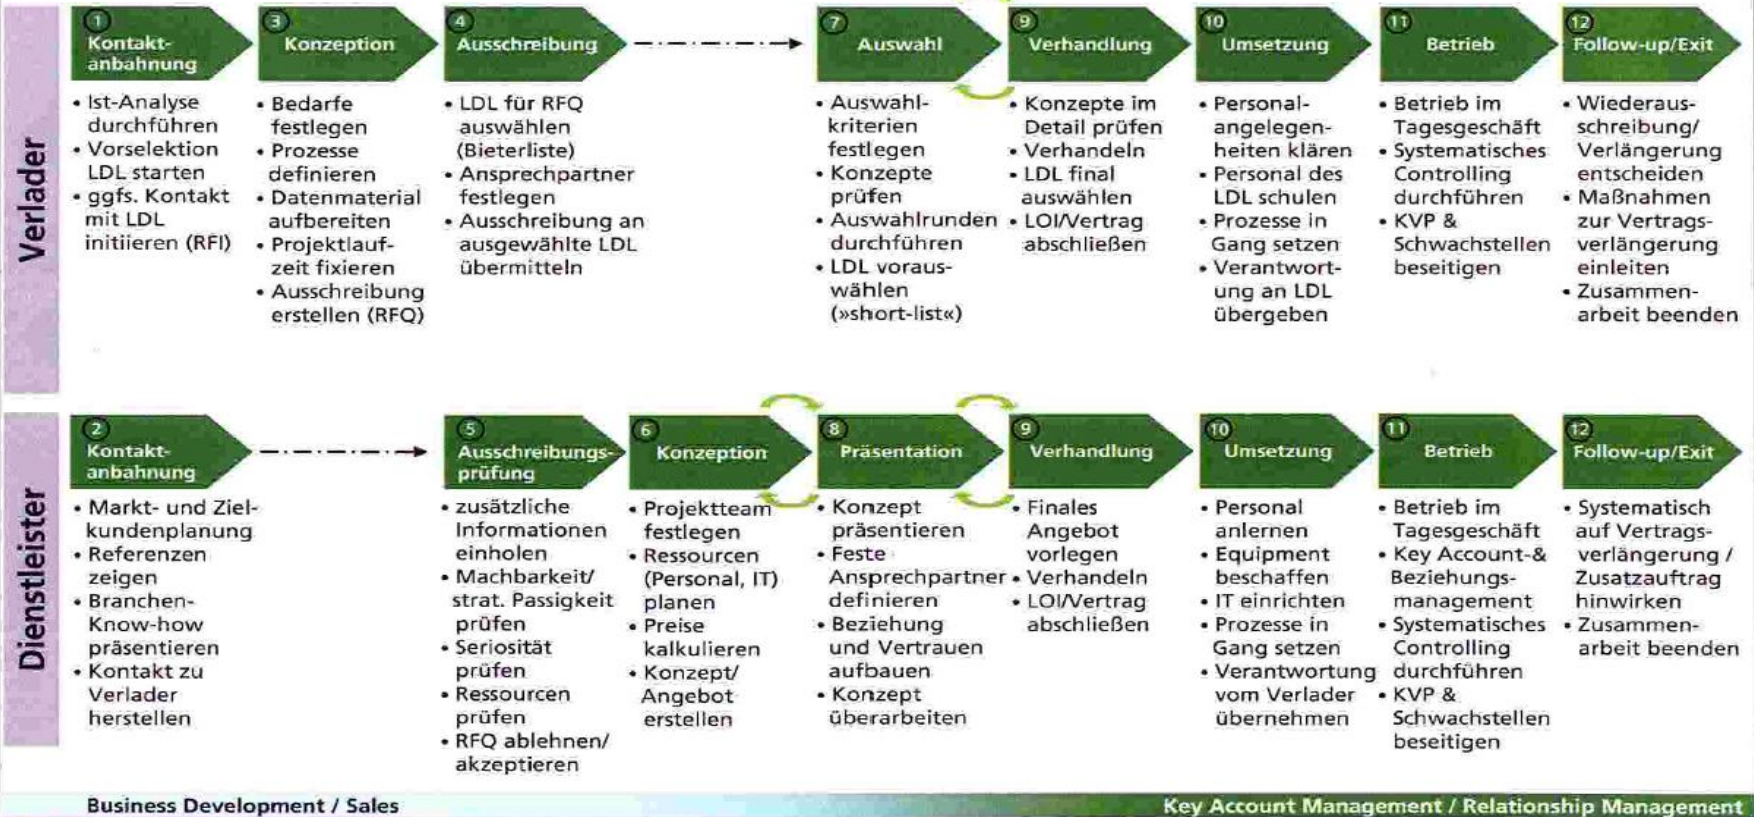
Verlader

1 Kontaktanbahnung
• Ist-Analyse durchführen
• Vorselektion LDL starten
• ggfs. Kontakt mit LDL initiieren (RFI)

3 Konzeption
• Bedarfe festlegen
• Prozesse definieren
• Datenmaterial aufbereiten
• Projektlaufzeit fixieren
• Ausschreibung erstellen (RFQ)

4 Ausschreibung
• LDL für RFQ auswählen (Bieterliste)
• Ansprechpartner festlegen
• Ausschreibung an ausgewählte LDL übermitteln

7 Auswahl
• Auswahlkriterien festlegen
• Konzepte prüfen
• Auswahlrunden durchführen
• LDL vorauswählen (»short-list«)

9 Verhandlung
• Konzepte im Detail prüfen
• Verhandeln
• LDL final auswählen
• LOI/Vertrag abschließen

10 Umsetzung
• Personalangelegenheiten klären
• Personal des LDL schulen
• Prozesse in Gang setzen
• Verantwortung an LDL übergeben

11 Betrieb
• Betrieb im Tagesgeschäft
• Systematisches Controlling durchführen
• KVP & Schwachstellen beseitigen

12 Follow-up/Exit
• Wiederausschreibung/Verlängerung entscheiden
• Maßnahmen zur Vertragsverlängerung einleiten
• Zusammenarbeit beenden

Dienstleister

2 Kontaktanbahnung
• Markt- und Zielkundenplanung
• Referenzen zeigen
• Branchen-Know-how präsentieren
• Kontakt zu Verlader herstellen

5 Ausschreibungsprüfung
• zusätzliche Informationen einholen
• Machbarkeit/strat. Passigkeit prüfen
• Seriosität prüfen
• Ressourcen prüfen
• RFQ ablehnen/akzeptieren

6 Konzeption
• Projektteam festlegen
• Ressourcen (Personal, IT) planen
• Preise kalkulieren
• Konzept/Angebot erstellen

8 Präsentation
• Konzept präsentieren
• Feste Ansprechpartner definieren
• Beziehung und Vertrauen aufbauen
• Konzept überarbeiten

9 Verhandlung
• Finales Angebot vorlegen
• Verhandeln
• LOI/Vertrag abschließen

10 Umsetzung
• Personal anlernen
• Equipment beschaffen
• IT einrichten
• Prozesse in Gang setzen
• Verantwortung vom Verlader übernehmen

11 Betrieb
• Betrieb im Tagesgeschäft
• Key Account-& Beziehungsmanagement
• Systematisches Controlling durchführen
• KVP & Schwachstellen beseitigen

12 Follow-up/Exit
• Systematisch auf Vertragsverlängerung / Zusatzauftrag hinwirken
• Zusammenarbeit beenden

Business Development / Sales
Key Account Management / Relationship Management